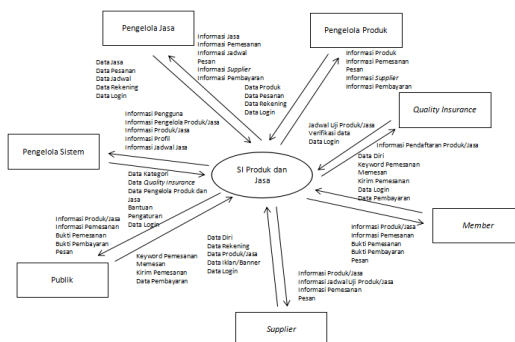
Pengelola Jasa

Informasi Jasa
Informasi Pemesanan
Informasi Jadwal Pesan
Informasi *Supplier*
Informasi Pembayaran

Data Jasa
Data Pesanan
Data Jadwal
Data Rekening
Data Login

Pengelola Produk

Informasi Produk
Informasi Pemesanan Pesan
Informasi *Supplier*
Informasi Pembayaran

Data Produk
Data Pesanan
Data Rekening
Data Login

Informasi Pengguna
Informasi Pengelola Produk/Jasa
Informasi Produk/Jasa
Informasi Profil
Informasi Jadwal Jasa

Jadwal Uji Produk/Jasa
Verifikasi data
Data Login

*Quality Insurance*

Informasi Pendaftaran Produk/Jasa

Pengelola Sistem

SI Produk dan Jasa

Data Kategori
Data *Quality Insurance*
Data Pengelola Produk dan Jasa
Bantuan
Pengaturan
Data Login

Data Diri
Keyword Pemesanan
Memesan
Kirim Pemesanan
Data Login
Data Pembayaran

*Member*

Informasi Produk/Jasa
Informasi Pemesanan
Bukti Pemesanan
Bukti Pembayaran
Pesan

Informasi Produk/Jasa
Informasi Pemesanan
Bukti Pemesanan
Bukti Pembayaran
Pesan

Publik

Keyword Pemesanan
Memesan
Kirim Pemesanan
Data Pembayaran

Data Diri
Data Rekening
Data Produk/Jasa
Data Iklan/Banner
Data Login

Informasi Produk/Jasa
Informasi Jadwal Uji Produk/Jasa
Informasi Pemesanan
Pesan

*Supplier*